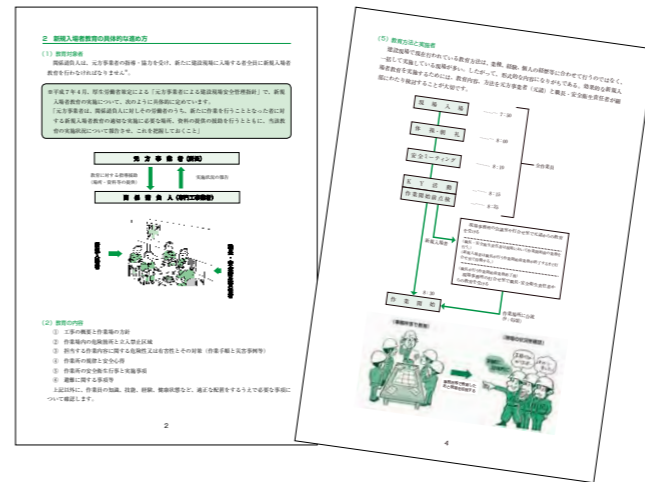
2 新規入場者教育の具体的な進め方

（1）教育対象者

関係請負人は、元方事業者の指導・協力を受け、新たに建設現場に入場する者全員に新規入場者教育を行わなければなりません。

※平成7年4月、厚生労働省策定による「元方事業者による建設現場安全管理指針」で、新規入場者教育の実施について、次のように具体的に定められています。
「元方事業者は、関係請負人に対しその労働者のうち、新たに作業を行うこととなった者に対する新規入場者教育の適切な実施に必要な場所、資料の提供の援助を行うとともに、当該教育の実施結果について報告させ、これを把握しておくこと」

元 方 事 業 者（所長）

教育に対する指導援助（場所・資料等の提供）

実施状況の報告

関 係 請 負 人（専門工事業者）

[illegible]

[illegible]

（2）教育の内容

① 工事の概要と作業場の説明
② 作業場内の危険箇所と立入禁止区域
③ 新たな作業内容に関する危険性又は有害性とその対策（作業手順と災害事例等）
④ 作業所の規律と安全心得
⑤ 作業所の安全施設を含む手順と実施事項
⑥ 避難に関する事項等

上記以外に、作業員の知識、技能、経験、健康状態など、適正な配置をするうえで必要な事項についても確認します。

2

（3）教育方法と実施者

建設現場で現在行われている教育方法は、坐席、経験、個人の経験等に合わせて行うのではなく、一括して実施している現場が多い。したがって、形式的な内容にならないように、効果的な新規入場者教育を実施するためには、教育内容、方法を元方事業者（元請）と職長・安全衛生責任者が綿密に打ち合わせ検討することが大切です。

現 場 入 場

7:30

朝 礼

8:00

安全ミーティング

8:10

危険予知

K Y 活 動

8:15

作業場所点検

8:30

新規入場者

作 業 開 始

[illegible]

4